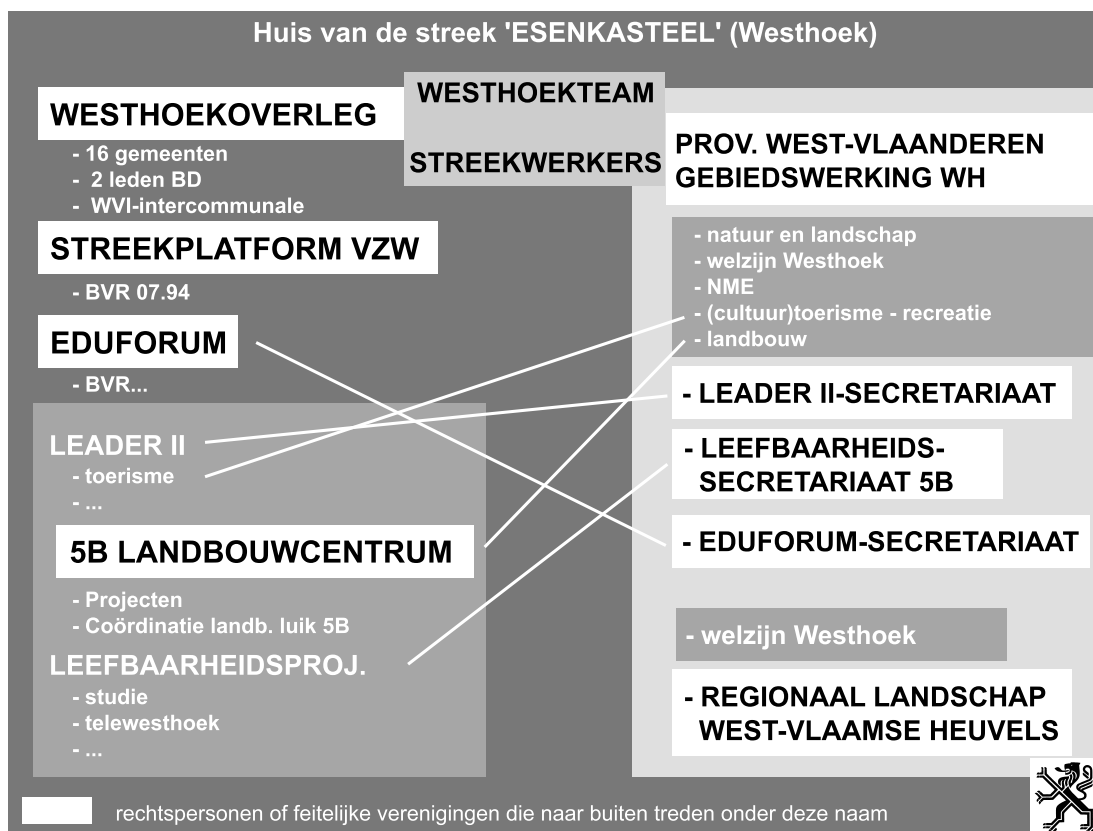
Huis van de streek 'ESENKASTEEL' (Westhoek)

WESTHOEKTEAM

STREEKWERKERS

WESTHOEKOVERLEG
- 16 gemeenten
- 2 leden BD
- WVI-intercommunale

STREEKPLATFORM VZW
- BVR 07.94

EDUFORUM
- BVR...

LEADER II
- toerisme
- ...

5B LANDBOUWCENTRUM
- Projecten
- Coördinatie landb. luik 5B

LEEFBAARHEIDSPROJ.
- studie
- telewesthoek
- ...

PROV. WEST-VLAANDEREN GEBIEDSWERKING WH

- natuur en landschap
- welzijn Westhoek
- NME
- (cultuur)toerisme - recreatie
- landbouw

- LEADER II-SECRETARIAAT

- LEEFBAARHEIDS-SECRETARIAAT 5B

- EDUFORUM-SECRETARIAAT

- welzijn Westhoek

- REGIONAAL LANDSCHAP WEST-VLAAMSE HEUVELS

rechtspersonen of feitelijke verenigingen die naar buiten treden onder deze naam